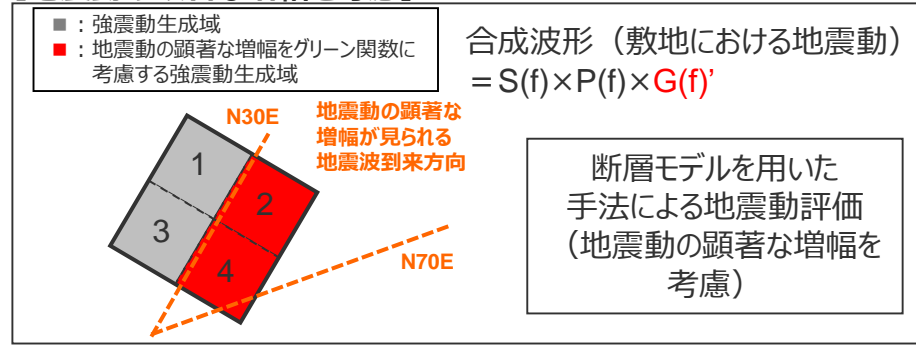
■：強震動生成域
■：地震動の顕著な増幅をグリーン関数に考慮する強震動生成域

合成波形（敷地における地震動）
＝S(f)×P(f)×G(f)’

N30E

地震動の顕著な増幅が見られる地震波到来方向

1
2
3
4

N70E

断層モデルを用いた手法による地震動評価（地震動の顕著な増幅を考慮）